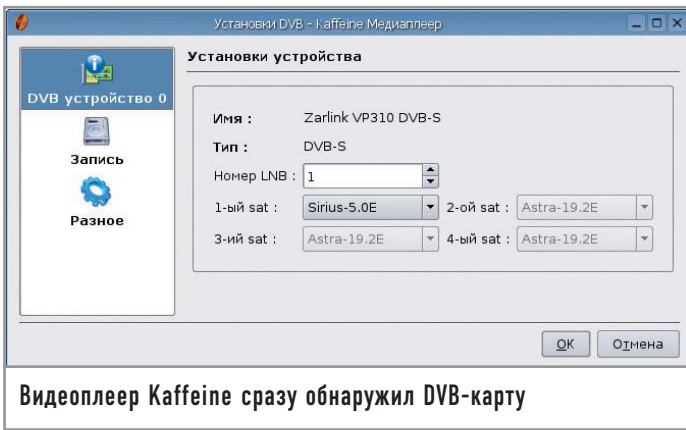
Установки DVB - Kaffeine Медиаплеер

DVB устройство 0

Запись

Разное

Установки устройства

Имя : Zarlink VP310 DVB-S

Тип : DVB-S

Номер LNB : 1

1-ый sat : Sirius-5.0E

2-ой sat : Astra-19.2E

3-ий sat : Astra-19.2E

4-ый sat : Astra-19.2E

OK

Отмена

Видеоплеер Kaffeine сразу обнаружил DVB-карту